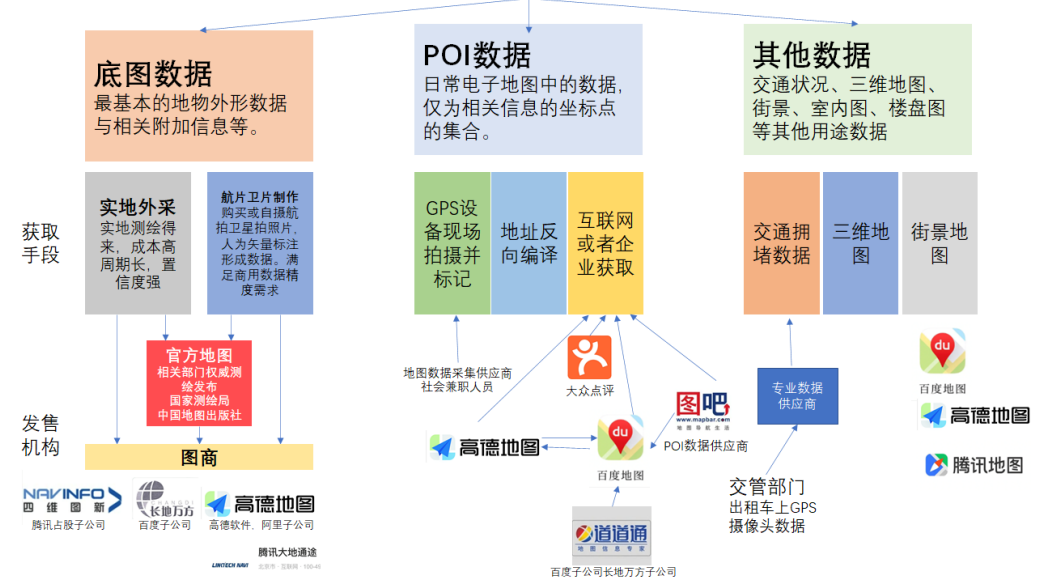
底图数据
最基本的地物外形数据与相关附加信息等。

POI数据
日常电子地图中的数据，仅为相关信息的坐标点的集合。

其他数据
交通状况、三维地图、街景、室内图、楼盘图等其他用途数据

获取手段

实地外采
实地测绘得来，成本高周期长，置信度强

航片卫片制作
购买或自摄航拍卫星拍照片，人为矢量标注形成数据。满足商用数据精度需求

GPS设备现场拍摄并标记

地址反向编译

互联网或者企业获取

交通拥堵数据

三维地图

街景地图

官方地图
相关部门权威测绘发布
国家测绘局
中国地图出版社

发售机构

图商

NAVINFO 四维图新
腾讯占股子公司

长地万方
百度子公司

高德地图
高德软件，阿里子公司

腾讯大地通途
LINTECH NAVI

地图数据采集供应商
社会兼职人员

大众点评

图吧
www.mapbar.com

高德地图

百度地图

POI数据供应商

专业数据供应商

交管部门
出租车上GPS
摄像头数据

百度地图

高德地图

腾讯地图

道道通
地图信息专家
百度子公司长地万方子公司